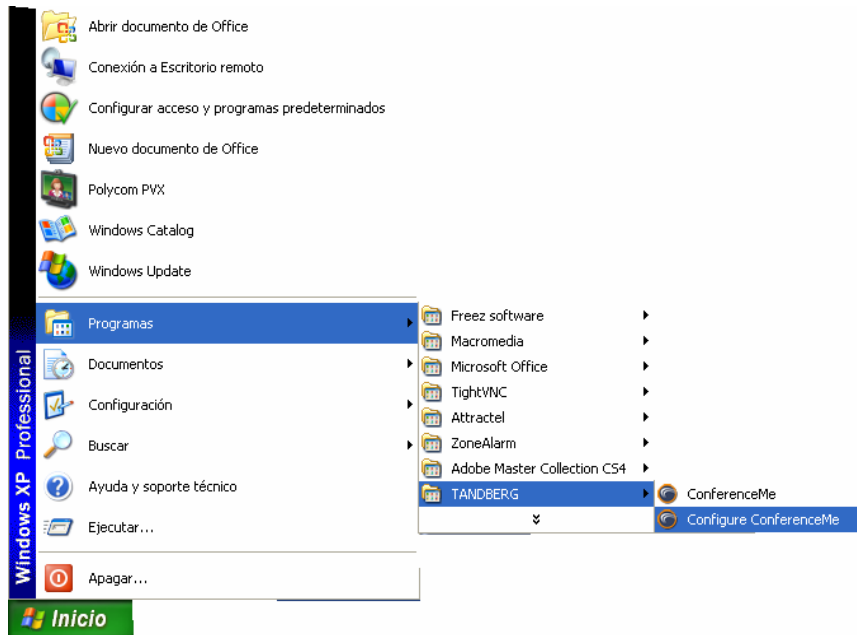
Abrir documento de Office
Conexión a Escritorio remoto
Configurar acceso y programas predeterminados
Nuevo documento de Office
Polycom PVX
Windows Catalog
Windows Update
Programas
Documentos
Configuración
Buscar
Ayuda y soporte técnico
Ejecutar...
Apagar...

Freez software
Macromedia
Microsoft Office
TightVNC
Attractel
ZoneAlarm
Adobe Master Collection CS4
TANDBERG
»

ConferenceMe
Configure ConferenceMe

Windows XP Professional

Inicio